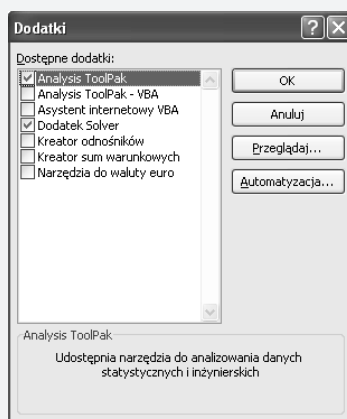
Dodatki

?

X

Dostępne dodatki:

Analysis ToolPak
Analysis ToolPak - VBA
Asystent internetowy VBA
Dodatek Solver
Kreator odnośników
Kreator sum warunkowych
Narzędzia do waluty euro

OK

Anuluj

Przeglądaj...

Automatyzacja...

Analysis ToolPak

Udostępnia narzędzia do analizowania danych statystycznych i inżynierskich